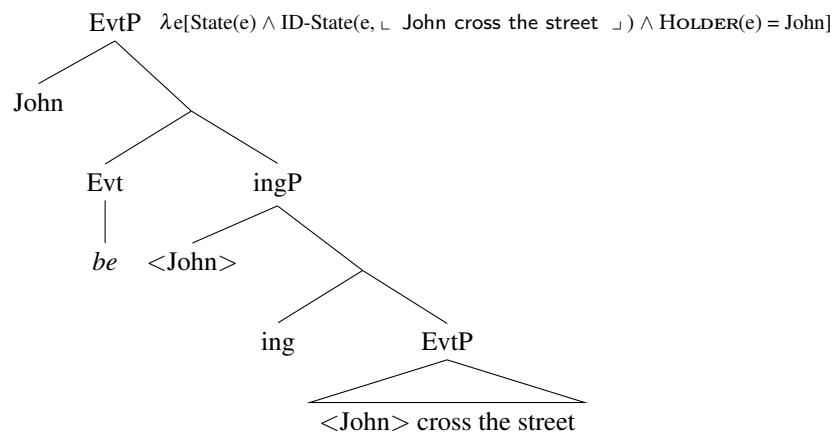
EvtP $\lambda e[\text{State}(e) \wedge \text{ID-State}(e, \llcorner \text{ John cross the street } \lrcorner) \wedge \text{HOLDER}(e) = \text{John}]$

John

Evt

*be*

ingP

<John>

ing

EvtP

<John> cross the street